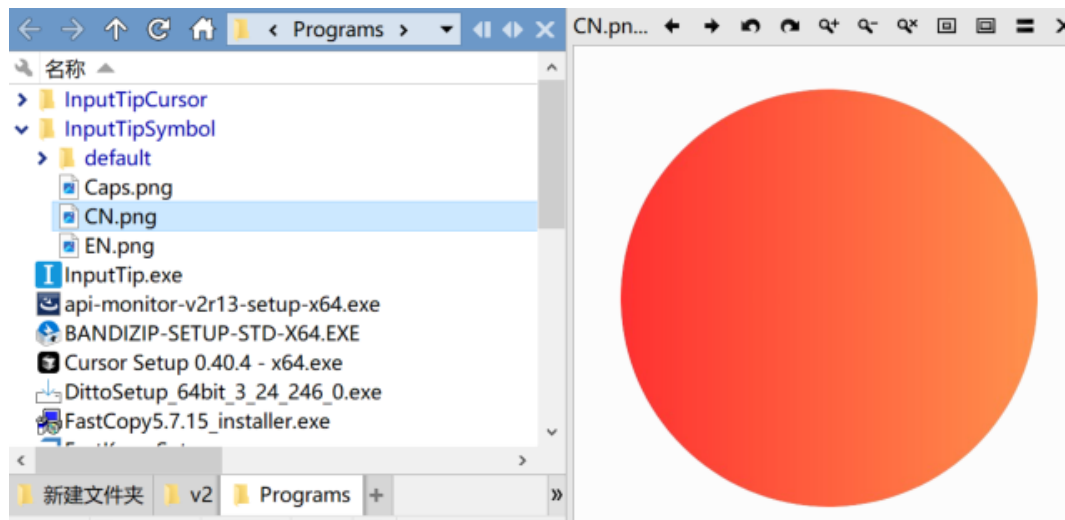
< Programs >

CN.pn...

名称

InputTipCursor

InputTipSymbol

default

Caps.png

CN.png

EN.png

InputTip.exe

api-monitor-v2r13-setup-x64.exe

BANDIZIP-SETUP-STD-X64.EXE

Cursor Setup 0.40.4 - x64.exe

DittoSetup_64bit_3_24_246_0.exe

FastCopy5.7.15_installer.exe

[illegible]

新建文件夹 v2 Programs +